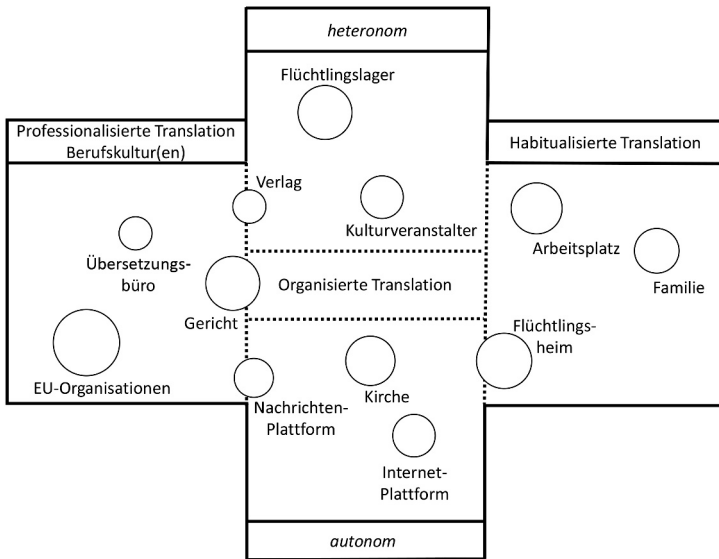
heteronom

Flüchtlingslager

Professionalisierte Translation
Berufskultur(en)

Habitualisierte Translation

Verlag

Kulturveranstalter

Arbeitsplatz

Familie

Übersetzungsbüro

Organisierte Translation

Gericht

Flüchtlingsheim

EU-Organisationen

Kirche

Nachrichten-Plattform

Internet-Plattform

autonom